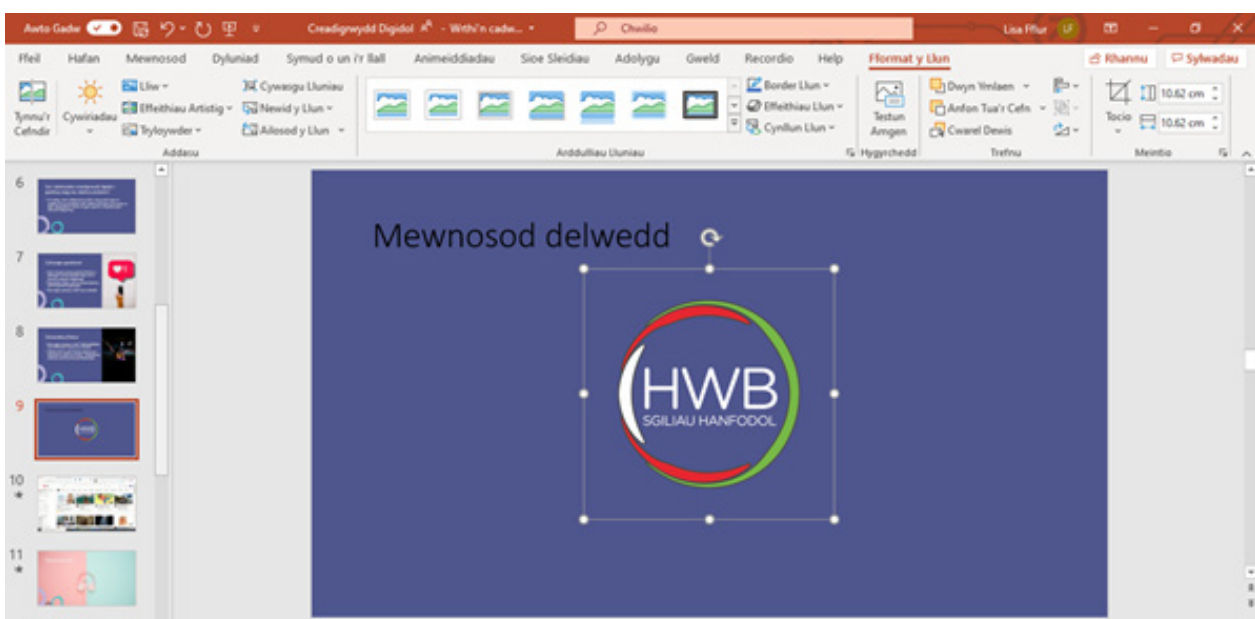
Awto Gadw

Creadigrwydd Digidol - Wthi'n cadw... Chwilio Lisa Ffur LF

Ffeil Hafan Mewnosod Dyluniad Symud o un i'r llall Animeiddiadau Sioe Sleidiau Adolygu Gweld Recordio Help Fformat y Llun Rhannu Sylwadau

Tynnu'r Cefndir Cywiriadau Lliw Effeithiau Artistig Tryloywder Cywasgu Lluniau Newid y Llun Ailosod y Llun Addasu

Arddulliau Lluniau Border Llun Effeithiau Llun Cynllun Llun

Testun Amgen Hygyrchedd

Dwyn Ymlaen Anfon Tua'r Cefn Cwarel Dewis Trefnu

Tocio 10.62 cm 10.62 cm Meintio

6
7
8
9
10
11

Mewnosod delwedd

HWB
SGILIAU HANFODOL